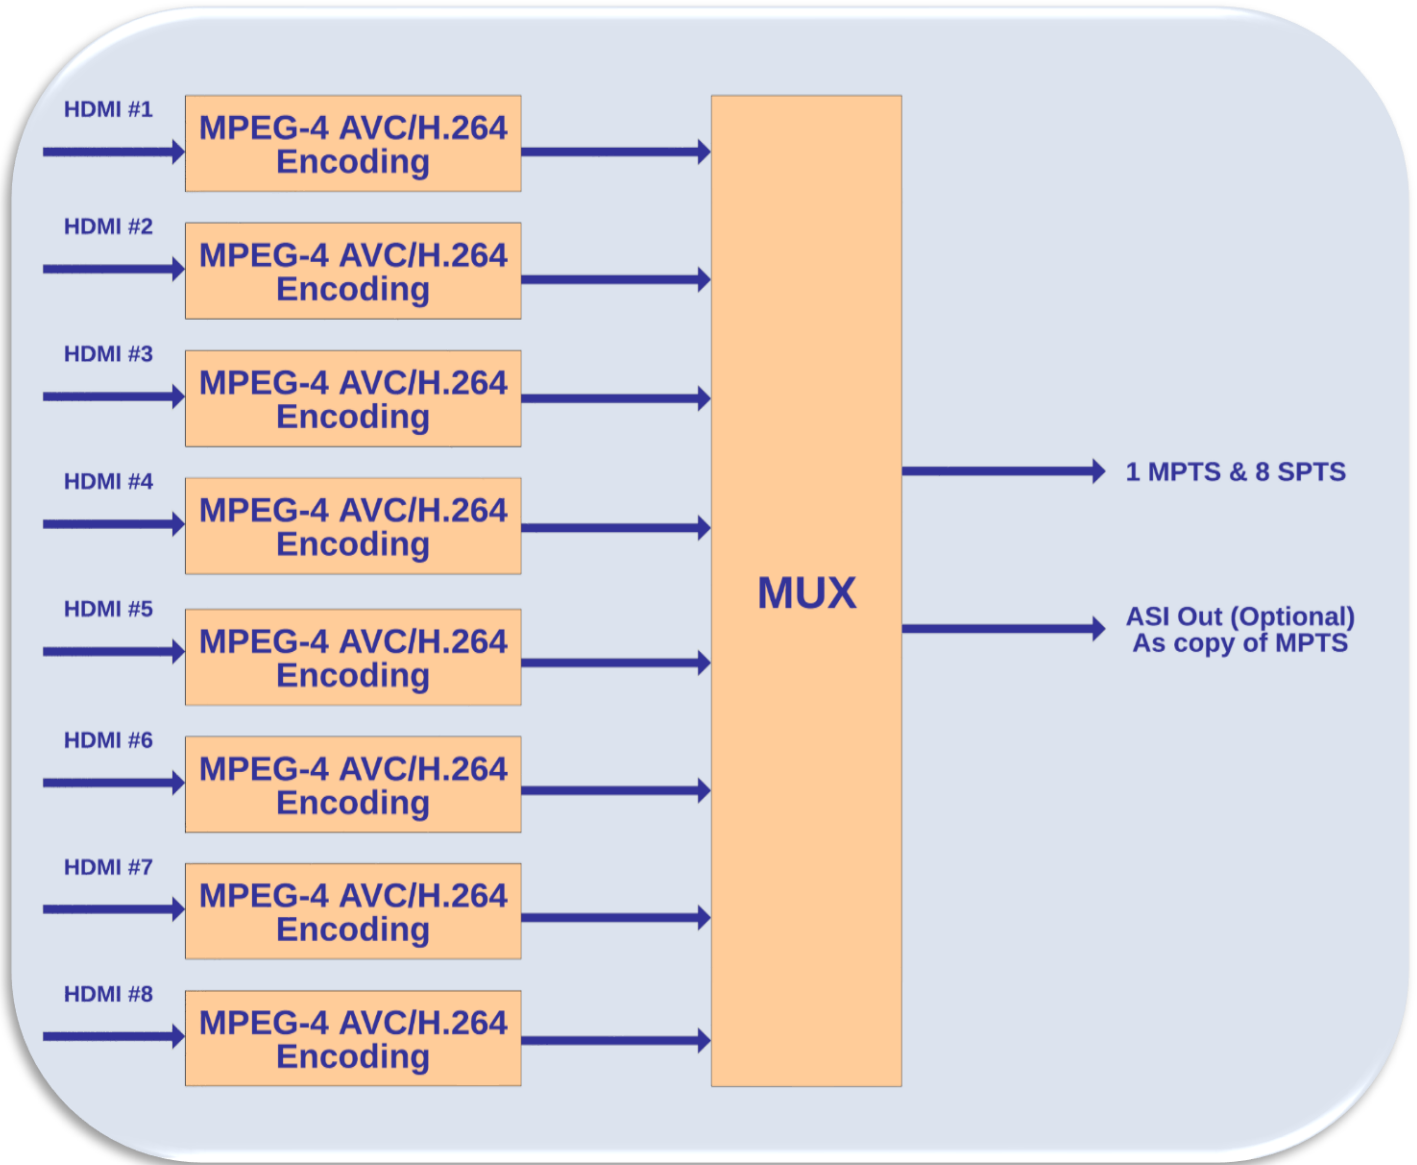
HDMI #1
MPEG-4 AVC/H.264 Encoding

HDMI #2
MPEG-4 AVC/H.264 Encoding

HDMI #3
MPEG-4 AVC/H.264 Encoding

HDMI #4
MPEG-4 AVC/H.264 Encoding

HDMI #5
MPEG-4 AVC/H.264 Encoding

HDMI #6
MPEG-4 AVC/H.264 Encoding

HDMI #7
MPEG-4 AVC/H.264 Encoding

HDMI #8
MPEG-4 AVC/H.264 Encoding

MUX

1 MPTS & 8 SPTS

ASI Out (Optional)
As copy of MPTS